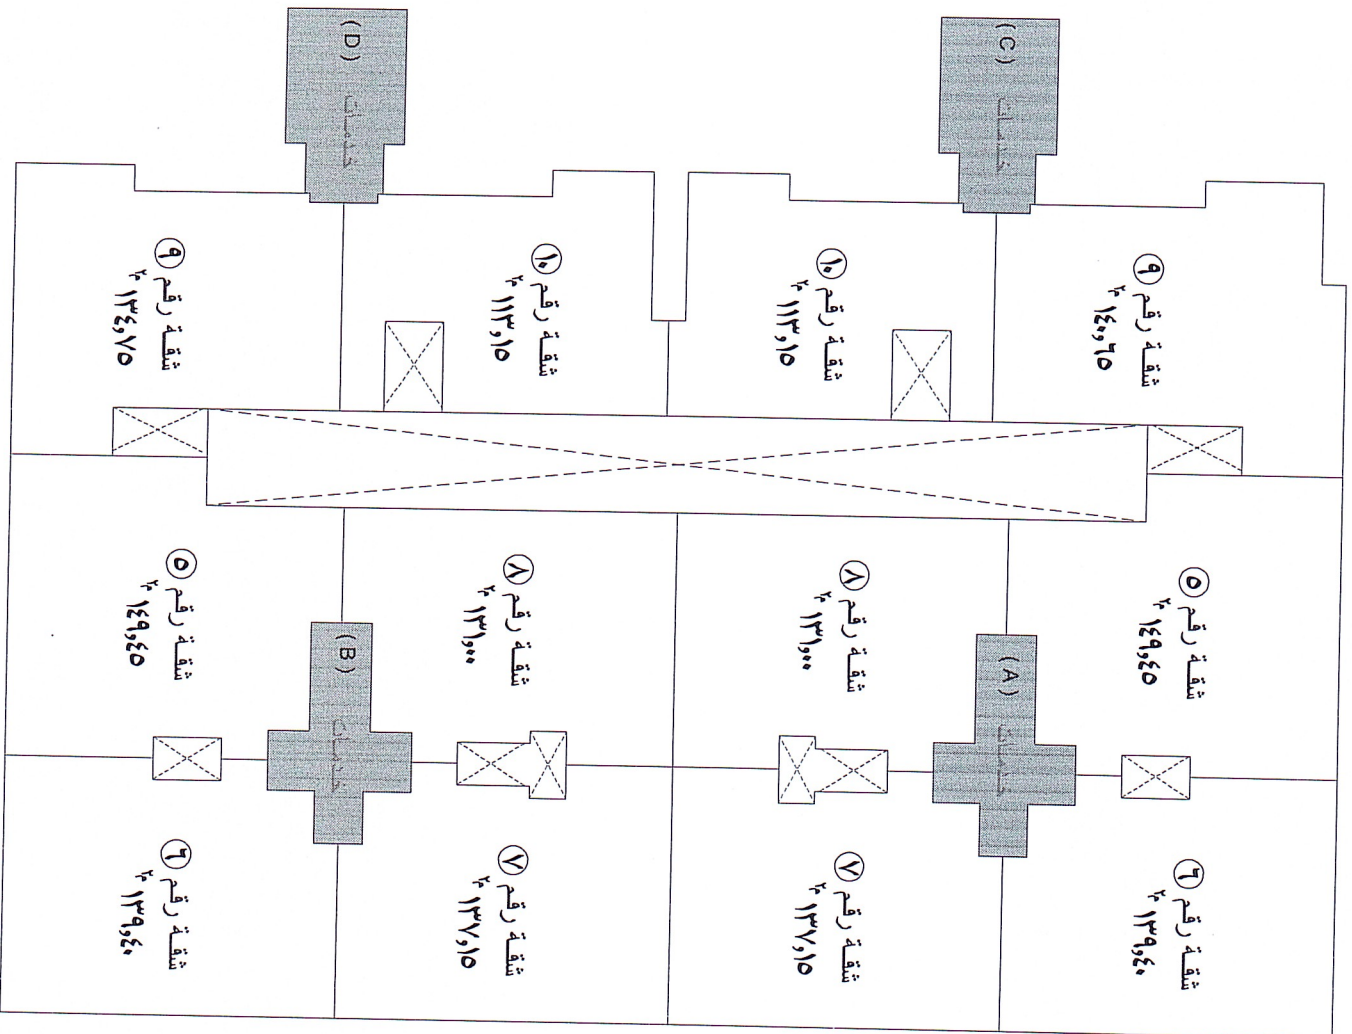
(D)
خدمات

(C)
خدمات

شقة رقم ٩
١٣٤,٧٥ م٢

شقة رقم ١٠
١١٣,١٥ م٢

شقة رقم ١٠
١١٣,١٥ م٢

شقة رقم ٩
١٤٠,٦٥ م٢

شقة رقم ٥
١٤٩,٤٥ م٢

شقة رقم ٨
١٣١,٠٠ م٢

(B)
خدمات

شقة رقم ٨
١٣١,٠٠ م٢

(A)
خدمات

شقة رقم ٥
١٤٩,٤٥ م٢

شقة رقم ٦
١٣٩,٤٠ م٢

شقة رقم ٧
١٣٧,١٥ م٢

شقة رقم ٧
١٣٧,١٥ م٢

شقة رقم ٦
١٣٩,٤٠ م٢